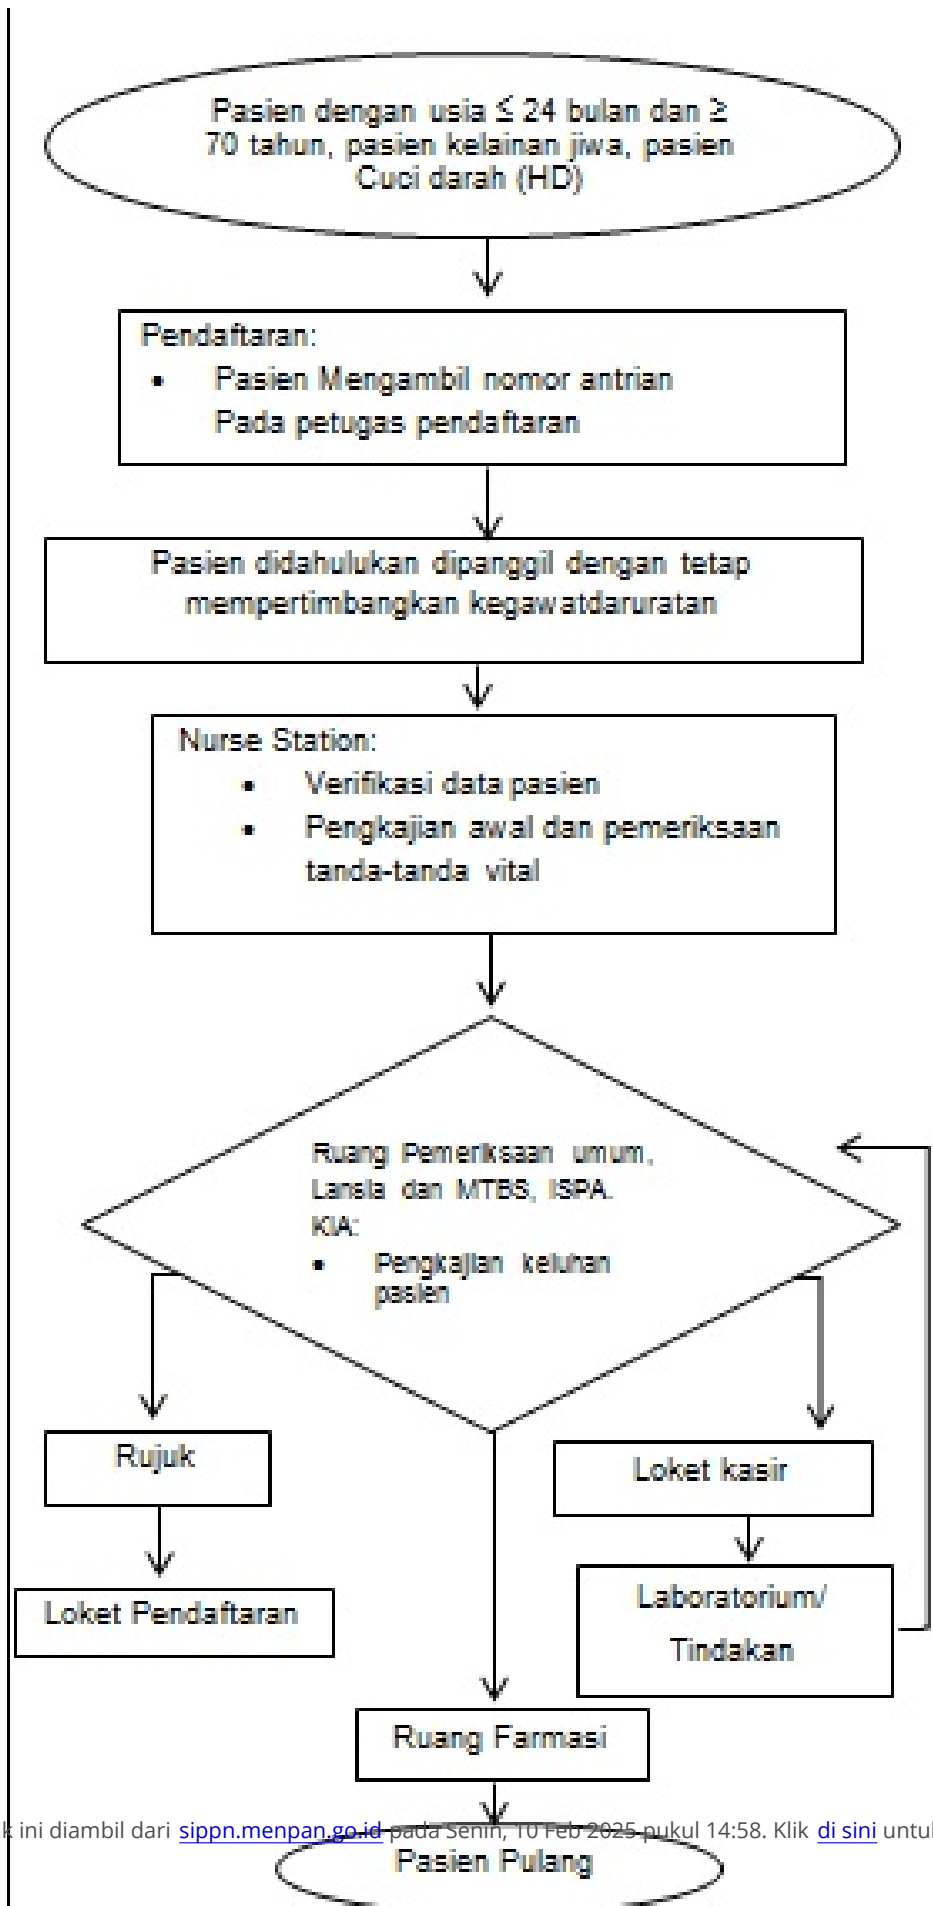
Pasien dengan usia ≤ 24 bulan dan ≥ 70 tahun, pasien kelainan jiwa, pasien Cuci darah (HD)

Pendaftaran:
• Pasien Mengambil nomor antrian Pada petugas pendaftaran

Pasien didahulukan dipanggil dengan tetap mempertimbangkan kegawatdaruratan

Nurse Station:
• Verifikasi data pasien
• Pengkajian awal dan pemeriksaan tanda-tanda vital

Ruang Pemeriksaan umum, Lansia dan MTBS, ISPA. KIA:
• Pengkajian keluhan pasien

Rujuk

Loket Pendaftaran

Loket kasir

Laboratorium/ Tindakan

Ruang Farmasi

Pasien Pulang

k ini diambil dari sippn.menpan.go.id pada Senin, 10 Feb 2025 pukul 14:58. Klik di sini untul